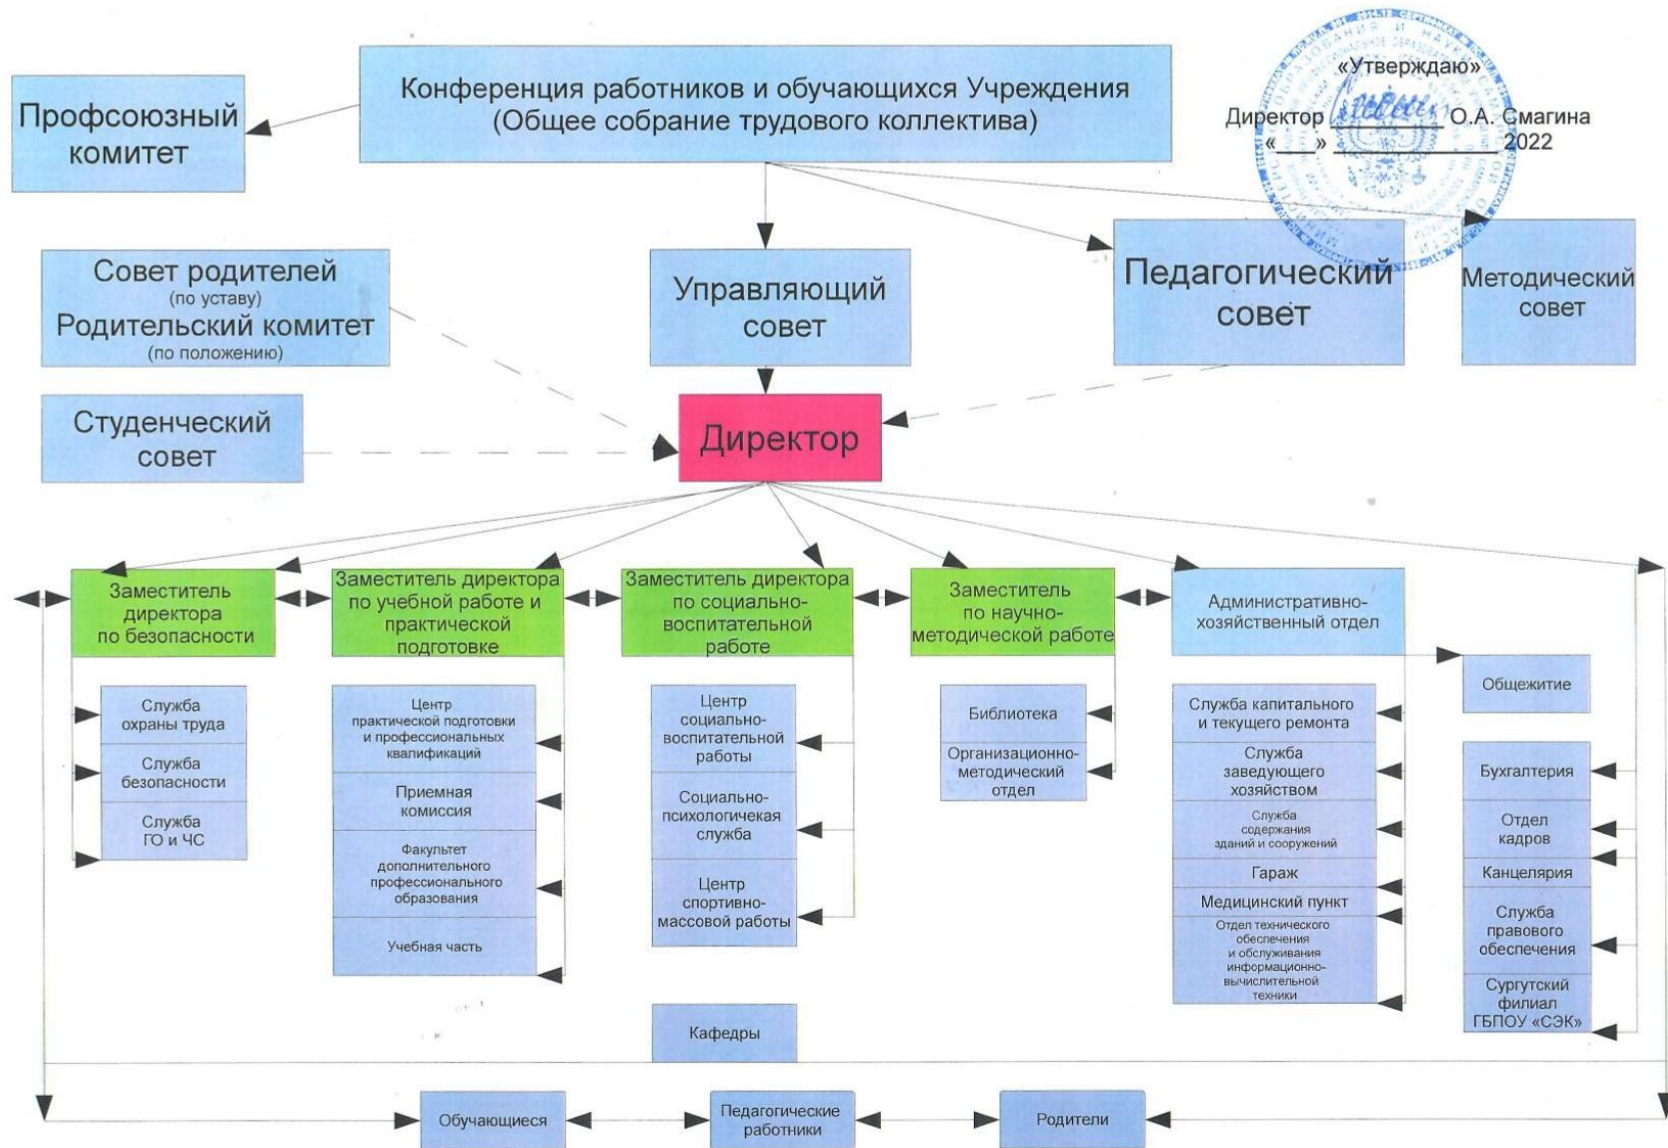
«Утверждаю»
Директор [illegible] О.А. Смагина
«___» __________ 2022

Конференция работников и обучающихся Учреждения (Общее собрание трудового коллектива)

Профсоюзный комитет

Совет родителей
(по уставу)
Родительский комитет
(по положению)

Студенческий совет

Управляющий совет

Педагогический совет

Методический совет

Директор

Заместитель директора по безопасности

Служба охраны труда

Служба безопасности

Служба ГО и ЧС

Заместитель директора по учебной работе и практической подготовке

Центр практической подготовки и профессиональных квалификаций

Приемная комиссия

Факультет дополнительного профессионального образования

Учебная часть

Заместитель директора по социально-воспитательной работе

Центр социально-воспитательной работы

Социально-психологичекая служба

Центр спортивно-массовой работы

Кафедры

Заместитель по научно-методической работе

Библиотека

Организационно-методический отдел

Административно-хозяйственный отдел

Служба капитального и текущего ремонта

Служба заведующего хозяйством

Служба содержания зданий и сооружений

Гараж

Медицинский пункт

Отдел технического обеспечения и обслуживания информационно-вычислительной техники

Общежитие

Бухгалтерия

Отдел кадров

Канцелярия

Служба правового обеспечения

Сургутский филиал ГБПОУ «СЭК»

Обучающиеся

Педагогические работники

Родители